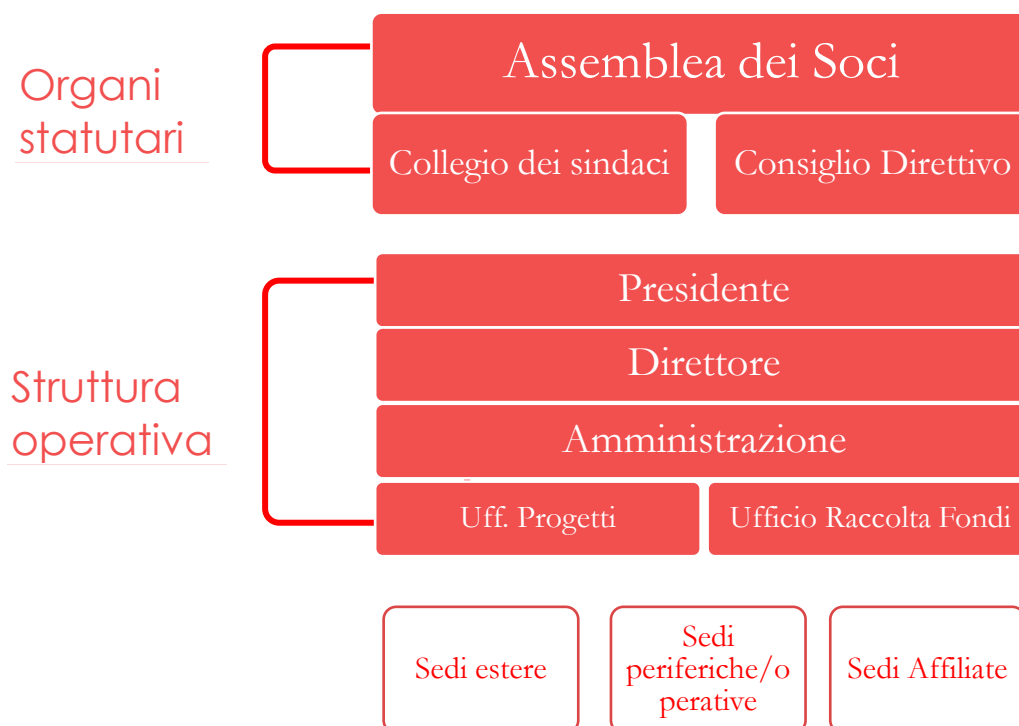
Organi statutari

Assemblea dei Soci

Collegio dei sindaci

Consiglio Direttivo

Struttura operativa

Presidente

Direttore

Amministrazione

Uff. Progetti

Ufficio Raccolta Fondi

Sedi estere

Sedi periferiche/operative

Sedi Affiliate